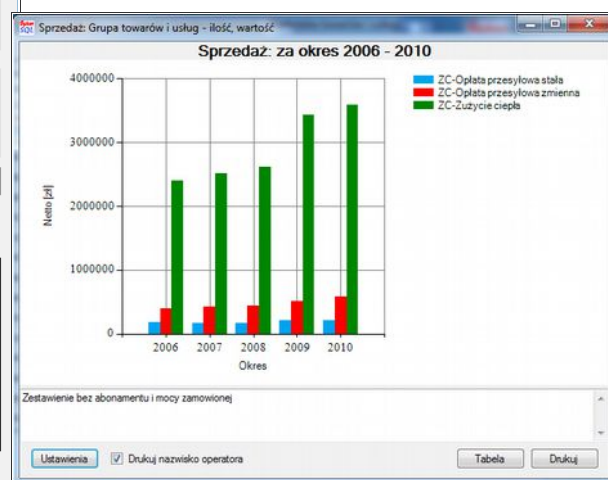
Sprzedaż: Grupa towarów i usług - ilość, wartość

Sprzedaż: za okres 2006 - 2010

ZC-Opłata przesyłowa stała
ZC-Opłata przesyłowa zmienna
ZC-Zużycie ciepła

4000000
3000000
2000000
1000000
0

Netto [zł]

2006 2007 2008 2009 2010

Okres

Zestawienie bez abonamentu i mocy zamowionej

Ustawienia
Drukuj nazwisko operatora
Tabela
Drukuj